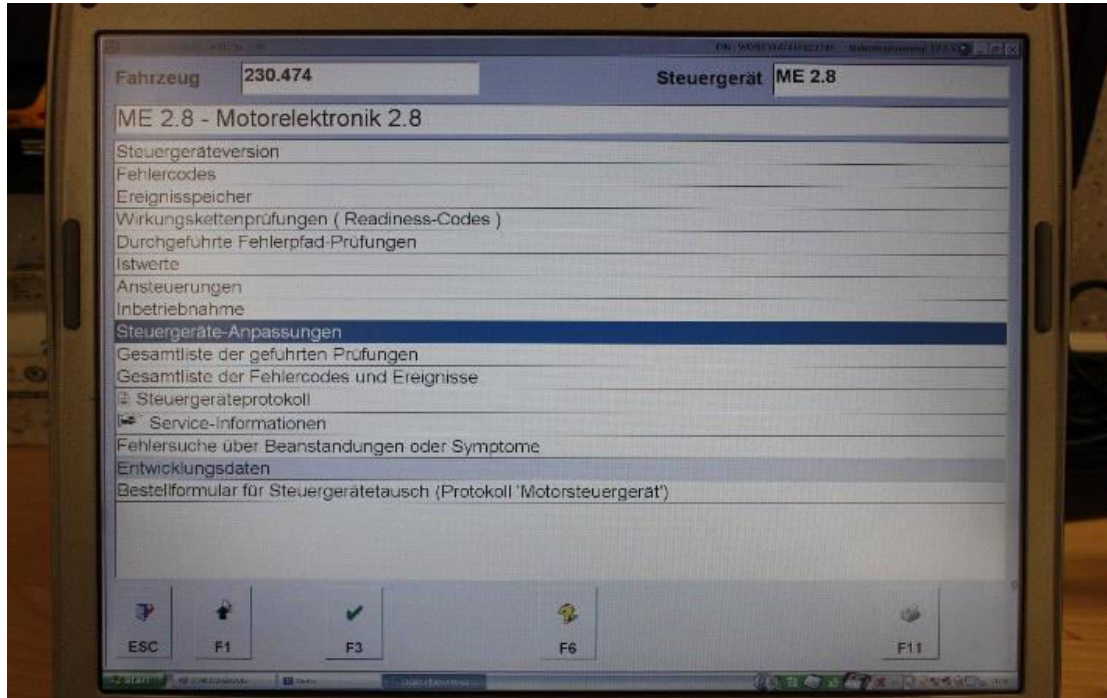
Fahrzeug 230.474

Steuergerät ME 2.8

ME 2.8 - Motorelektronik 2.8

Steuergeräteversion
Fehlercodes
Ereignisspeicher
Wirkungskettenprüfungen ( Readiness-Codes )
Durchgeführte Fehlerpfad-Prüfungen
Istwerte
Ansteuerungen
Inbetriebnahme
Steuergeräte-Anpassungen
Gesamtliste der geführten Prüfungen
Gesamtliste der Fehlercodes und Ereignisse
Steuergeräteprotokoll
Service-Informationen
Fehlersuche über Beanstandungen oder Symptome
Entwicklungsdaten
Bestellformular für Steuergerätetausch (Protokoll 'Motorsteuergerät')

ESC
F1
F3
F6
F11